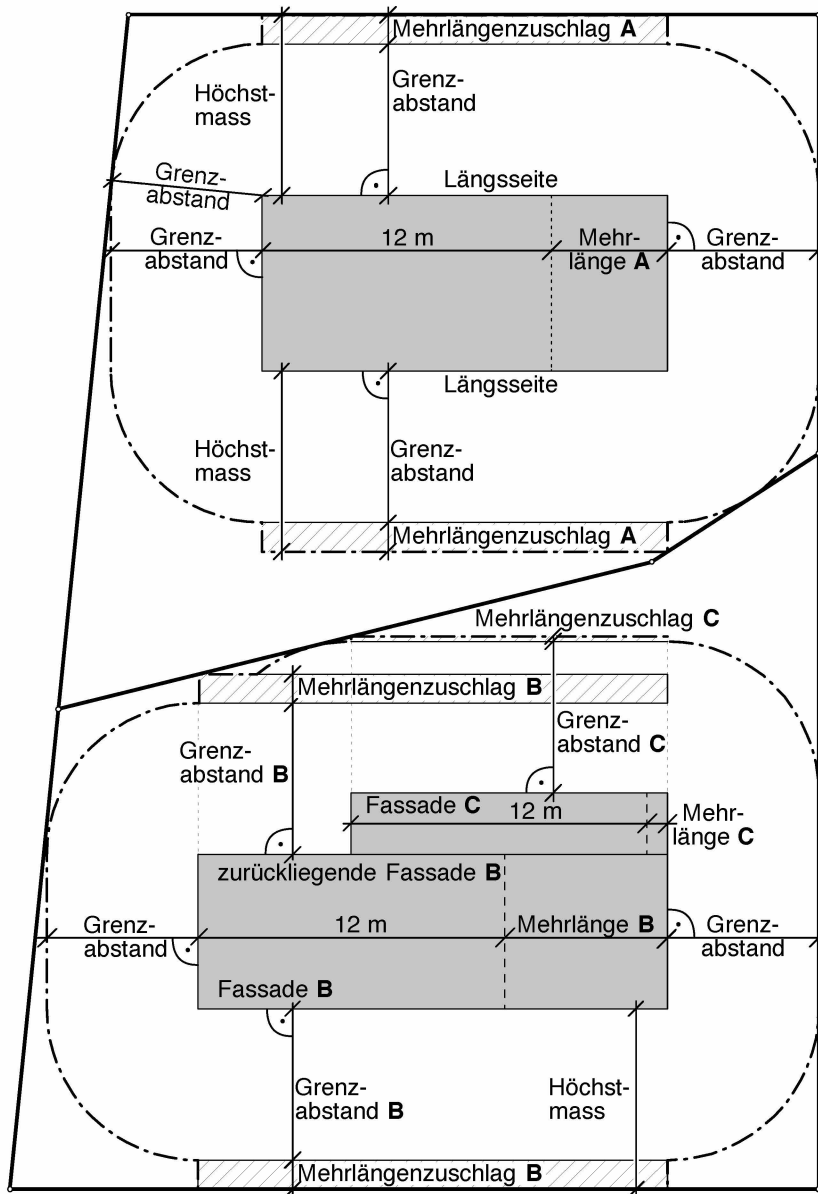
Mehrlängenzuschlag **A**

Höchstmass

Grenzabstand

Grenzabstand

Längsseite

Grenzabstand

12 m

Mehrlänge **A**

Grenzabstand

Längsseite

Höchstmass

Grenzabstand

Mehrlängenzuschlag **A**

Mehrlängenzuschlag **C**

Mehrlängenzuschlag **B**

Grenzabstand **C**

Grenzabstand **B**

Fassade **C**

12 m

Mehrlänge **C**

zurückliegende Fassade **B**

Grenzabstand

12 m

Mehrlänge **B**

Grenzabstand

Fassade **B**

Grenzabstand **B**

Höchstmass

Mehrlängenzuschlag **B**